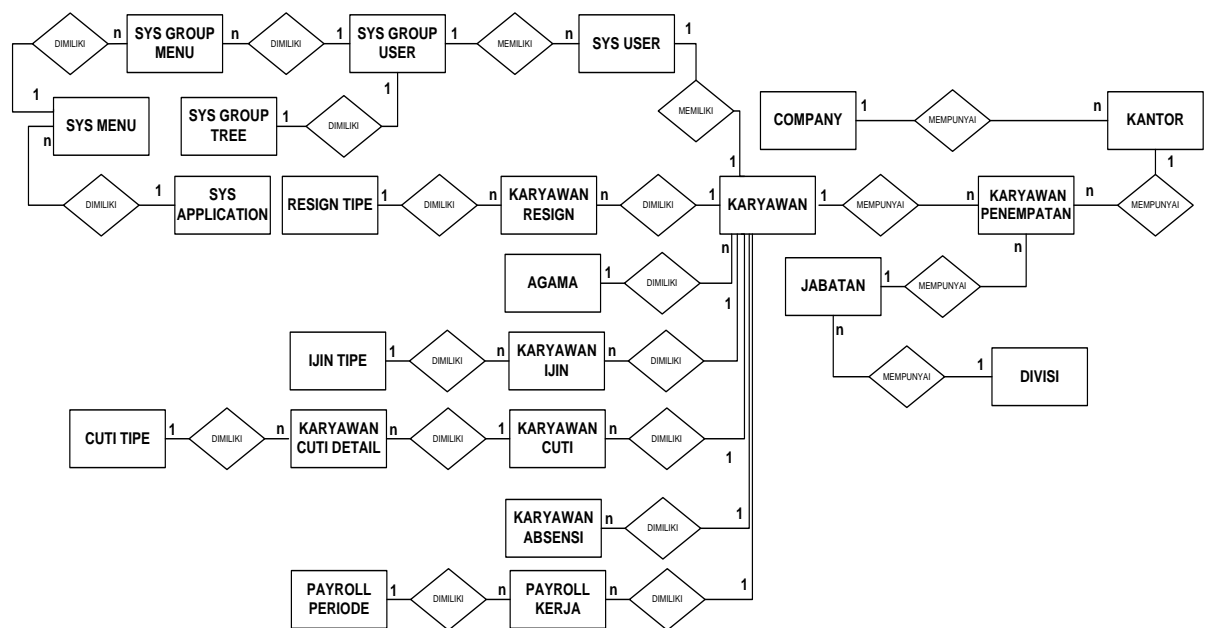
DIMILIKI n SYS GROUP MENU n DIMILIKI 1 SYS GROUP USER 1 MEMILIKI n SYS USER 1

1 SYS MENU n

SYS GROUP TREE 1 DIMILIKI 1

MEMILIKI

COMPANY 1 MEMPUNYAI n KANTOR 1

DIMILIKI 1 SYS APPLICATION

RESIGN TIPE 1 DIMILIKI n KARYAWAN RESIGN n DIMILIKI 1 1 KARYAWAN 1 MEMPUNYAI n KARYAWAN PENEMPATAN n MEMPUNYAI

n

AGAMA 1 DIMILIKI

1

JABATAN 1 MEMPUNYAI n

n

IJIN TIPE 1 DIMILIKI n KARYAWAN IJIN n DIMILIKI

MEMPUNYAI 1 DIVISI

CUTI TIPE 1 DIMILIKI n KARYAWAN CUTI DETAIL n DIMILIKI 1 KARYAWAN CUTI n DIMILIKI

1

KARYAWAN ABSENSI n DIMILIKI 1

PAYROLL PERIODE 1 DIMILIKI n PAYROLL KERJA n DIMILIKI 1